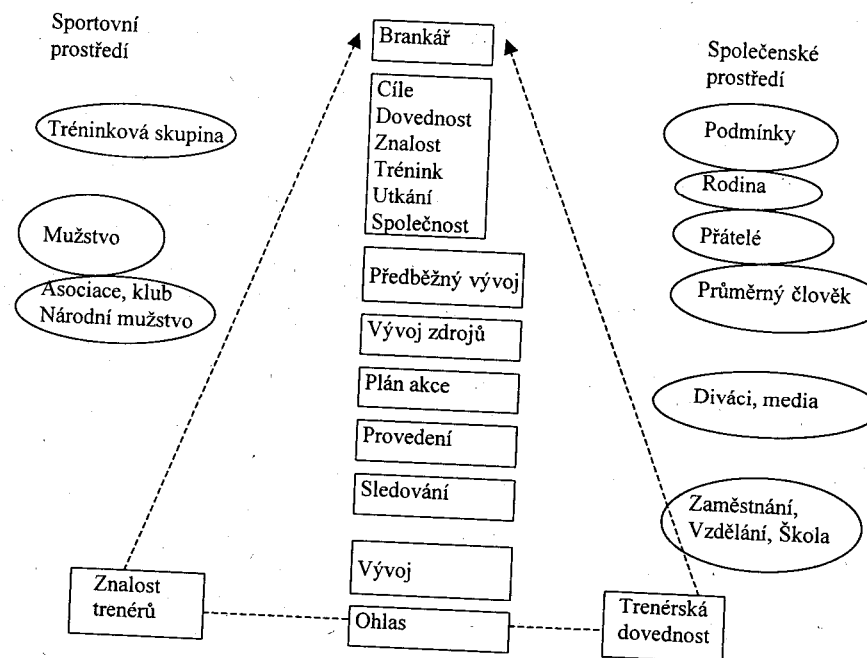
Sportovní prostředí

Tréninková skupina

Mužstvo

Asociace, klub Národní mužstvo

Brankář

Cíle
Dovednost
Znalost
Trénink
Utkání
Společnost

Předběžný vývoj

Vývoj zdrojů

Plán akce

Provedení

Sledování

Vývoj

Ohlas

Společenské prostředí

Podmínky

Rodina

Přátelé

Průměrný člověk

Diváci, media

Zaměstnání, Vzdělání, Škola

Znalost trenérů

Trenérská dovednost